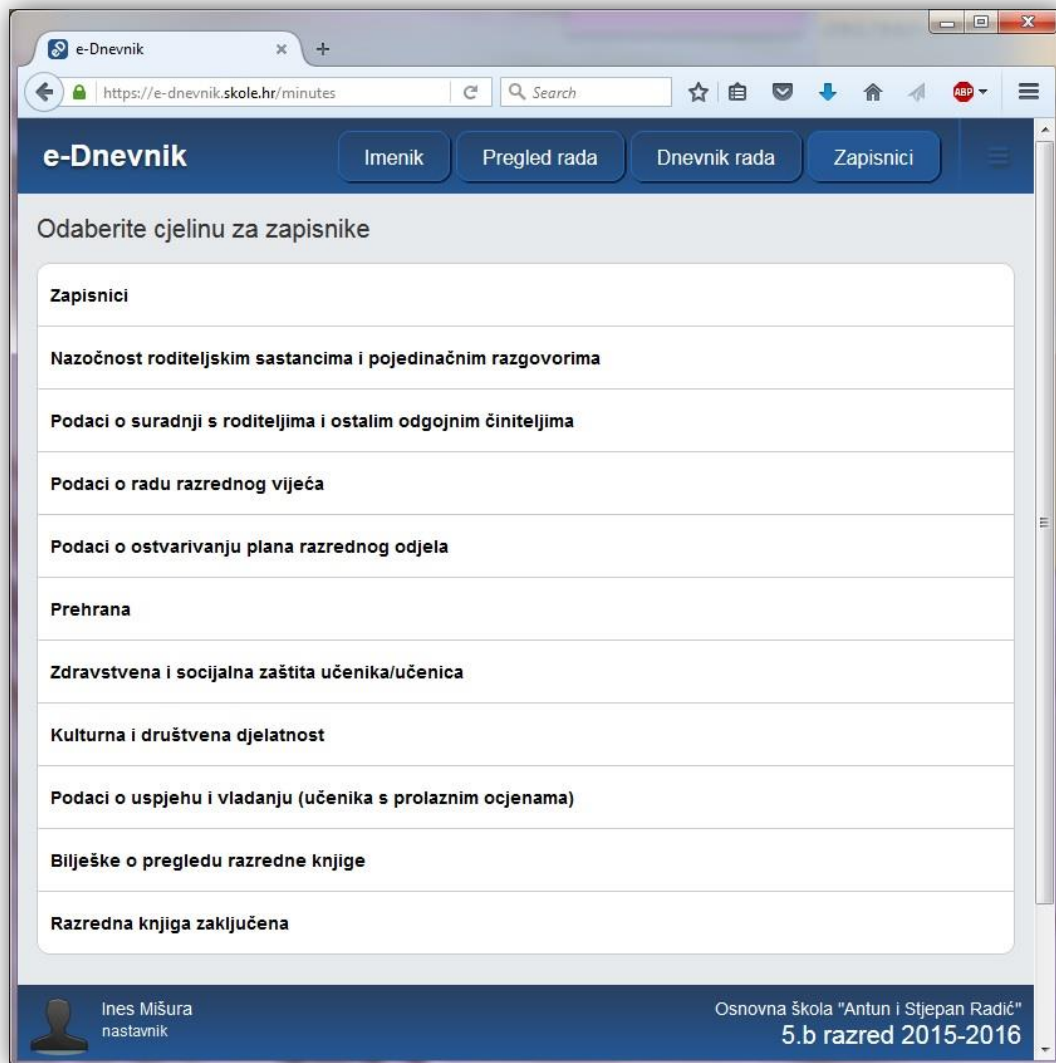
e-Dnevnik

https://e-dnevnik.skole.hr/minutes

Search

e-Dnevnik

Imenik

Pregled rada

Dnevnik rada

Zapisnici

Odaberite cjelinu za zapisnike

Zapisnici

Nazočnost roditeljskim sastancima i pojedinačnim razgovorima

Podaci o suradnji s roditeljima i ostalim odgojnim činiteljima

Podaci o radu razrednog vijeća

Podaci o ostvarivanju plana razrednog odjela

Prehrana

Zdravstvena i socijalna zaštita učenika/učenica

Kulturna i društvena djelatnost

Podaci o uspjehu i vladanju (učenika s prolaznim ocjenama)

Bilješke o pregledu razredne knjige

Razredna knjiga zaključena

Ines Mišura
nastavnik

Osnovna škola "Antun i Stjepan Radić"
5.b razred 2015-2016